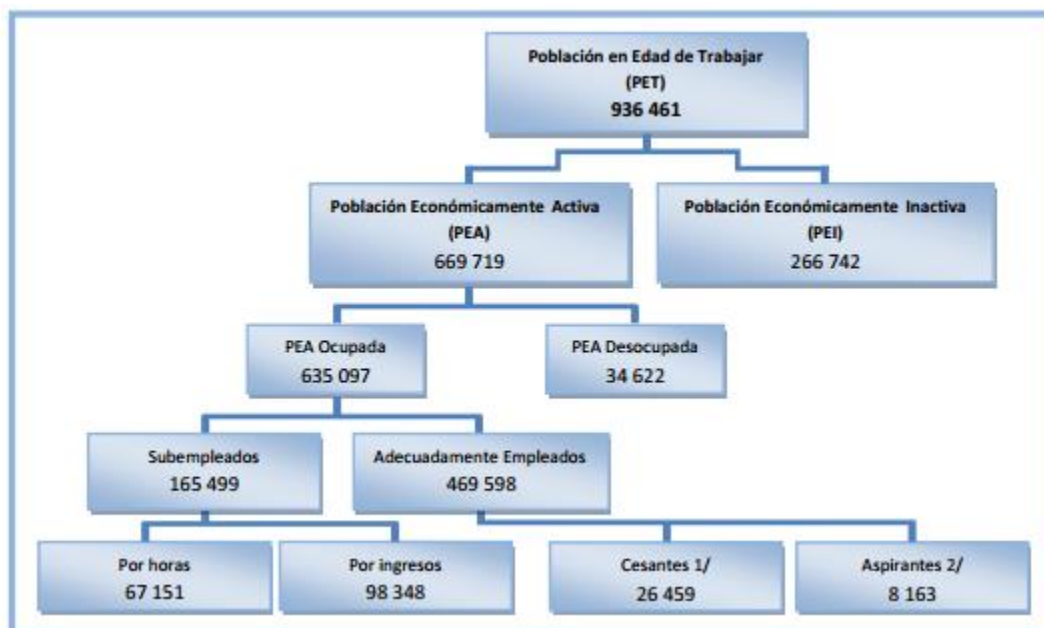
Población en Edad de Trabajar
(PET)
936 461

Población Económicamente Activa
(PEA)
669 719

Población Económicamente Inactiva
(PEI)
266 742

PEA Ocupada
635 097

PEA Desocupada
34 622

Subempleados
165 499

Adecuadamente Empleados
469 598

Por horas
67 151

Por ingresos
98 348

Cesantes 1/
26 459

Aspirantes 2/
8 163